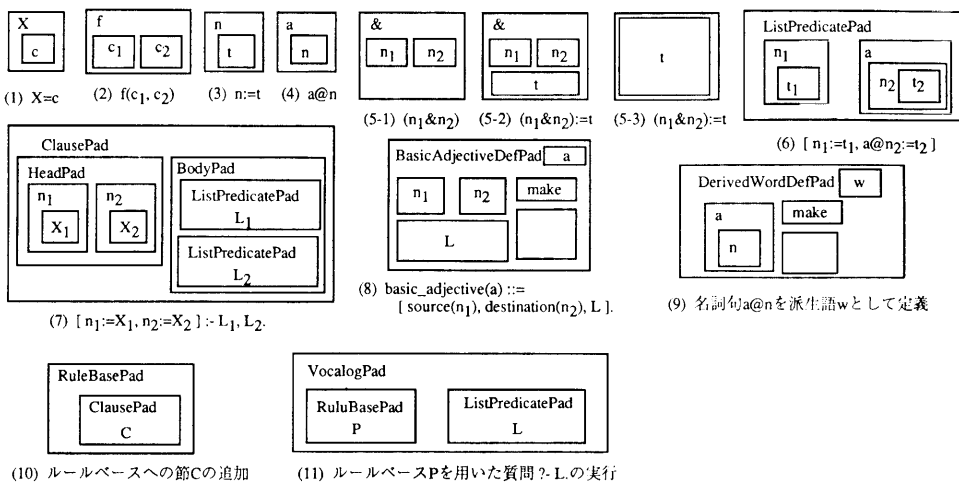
X
c
(1) X=c

f
$c_1$ $c_2$
(2) f($c_1$, $c_2$)

n
t
(3) n:=t

a
n
(4) a@n

&
$n_1$ $n_2$
(5-1) ($n_1$&$n_2$)

&
$n_1$ $n_2$
t
(5-2) ($n_1$&$n_2$):=t

t
(5-3) ($n_1$&$n_2$):=t

ListPredicatePad
$n_1$
$t_1$
a
$n_2$ $t_2$
(6) [ $n_1$:=$t_1$, a@$n_2$:=$t_2$ ]

ClausePad
HeadPad
$n_1$
$X_1$
$n_2$
$X_2$
BodyPad
ListPredicatePad
$L_1$
ListPredicatePad
$L_2$
(7) [ $n_1$:=$X_1$, $n_2$:=$X_2$ ] :- $L_1$, $L_2$.

BasicAdjectiveDefPad a
$n_1$ $n_2$ make
L
(8) basic_adjective(a) ::= [ source($n_1$), destination($n_2$), L ].

DerivedWordDefPad w
a
make
n
(9) 名詞句a@nを派生語wとして定義

RuleBasePad
ClausePad
C
(10) ルールベースへの節Cの追加

VocalogPad
RuluBasePad
P
ListPredicatePad
L
(11) ルールベースPを用いた質問 ?- L.の実行